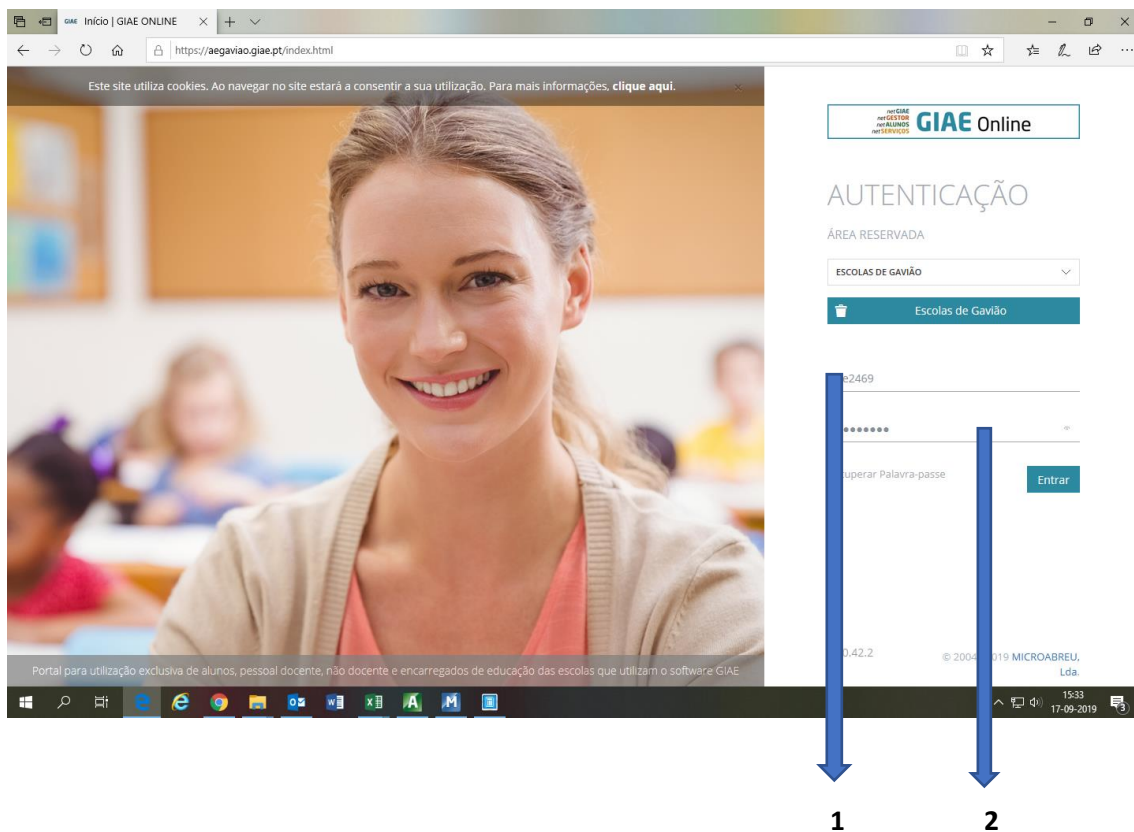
GIAE Início | GIAE ONLINE

https://aegaviao.giae.pt/index.html

Este site utiliza cookies. Ao navegar no site estará a consentir a sua utilização. Para mais informações, **clique aqui**.

netGIAE netGESTOR netALUNOS netSERVIÇOS GIAE Online

AUTENTICAÇÃO

ÁREA RESERVADA

ESCOLAS DE GAVIÃO

Escolas de Gavião

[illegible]e2469

••••••••

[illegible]uperar Palavra-passe

Entrar

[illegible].42.2

© 2004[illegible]019 MICROABREU, Lda.

Portal para utilização exclusiva de alunos, pessoal docente, não docente e encarregados de educação das escolas que utilizam o software GIAE

15:33
17-09-2019

3

1

2